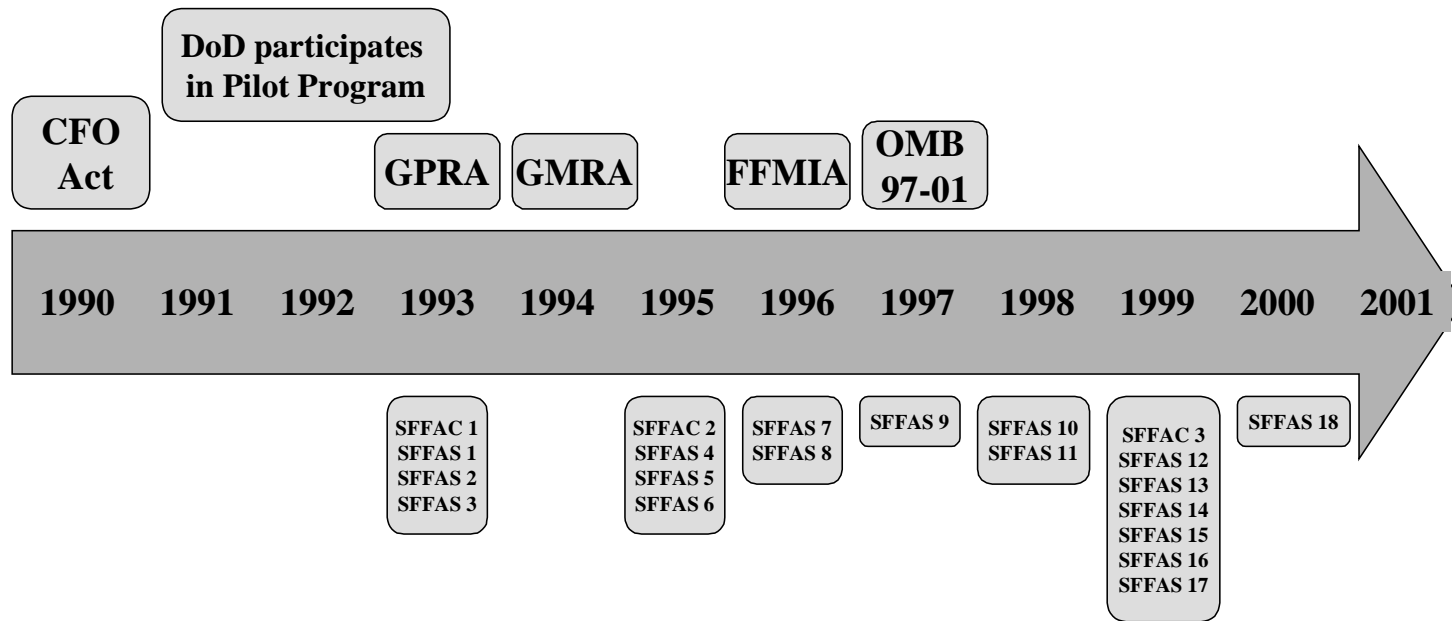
DoD participates in Pilot Program

CFO Act

GPRA

GMRA

FFMIA

OMB 97-01

1990 1991 1992 1993 1994 1995 1996 1997 1998 1999 2000 2001

SFFAC 1
SFFAS 1
SFFAS 2
SFFAS 3

SFFAC 2
SFFAS 4
SFFAS 5
SFFAS 6

SFFAS 7
SFFAS 8

SFFAS 9

SFFAS 10
SFFAS 11

SFFAC 3
SFFAS 12
SFFAS 13
SFFAS 14
SFFAS 15
SFFAS 16
SFFAS 17

SFFAS 18